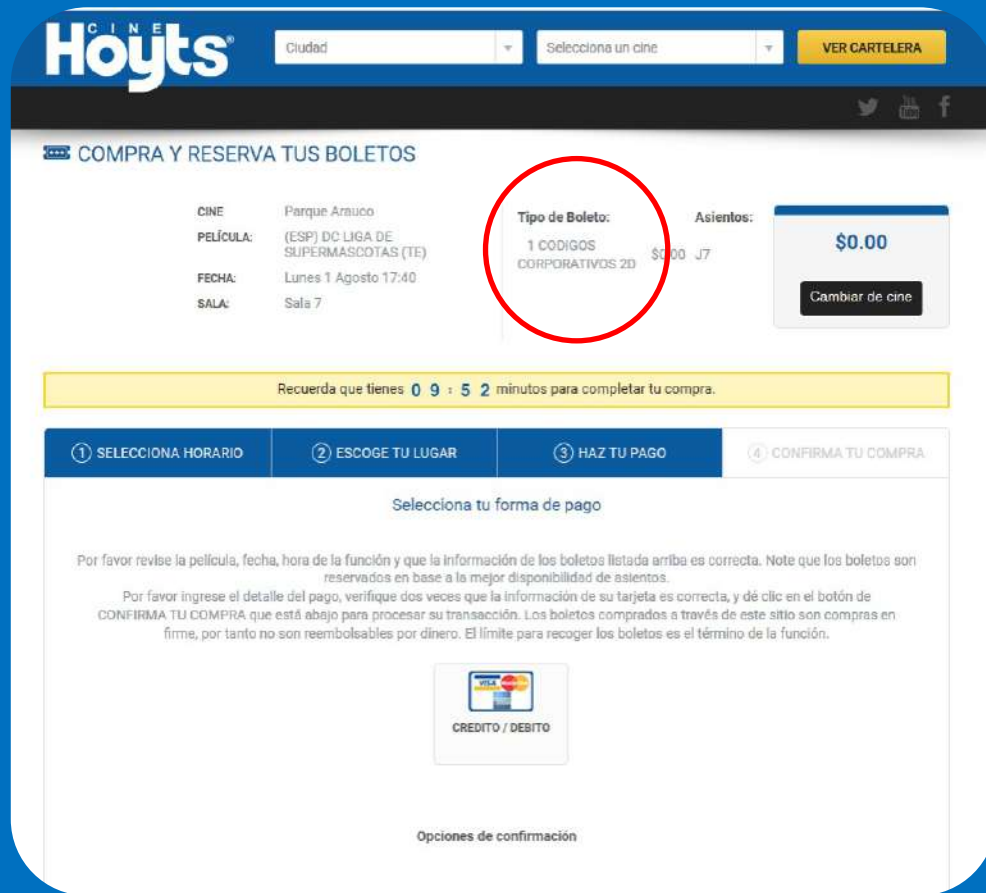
CINE Hoyts

Ciudad

Selecciona un cine

VER CARTELERA

COMPRA Y RESERVA TUS BOLETOS

| CINE | Parque Arauco |
|---|---|
| PELÍCULA: | (ESP) DC LIGA DE SUPERMASCOTAS (TE) |
| FECHA: | Lunes 1 Agosto 17:40 |
| SALA: | Sala 7 |

Tipo de Boleto:
1 CODIGOS CORPORATIVOS 2D $0.00

Asientos:
J7

$0.00

Cambiar de cine

Recuerda que tienes 0 9 : 5 2 minutos para completar tu compra.

1 SELECCIONA HORARIO
2 ESCOGE TU LUGAR
3 HAZ TU PAGO
4 CONFIRMA TU COMPRA

Selecciona tu forma de pago

Por favor revise la película, fecha, hora de la función y que la información de los boletos listada arriba es correcta. Note que los boletos son reservados en base a la mejor disponibilidad de asientos.
Por favor ingrese el detalle del pago, verifique dos veces que la información de su tarjeta es correcta, y dé clic en el botón de CONFIRMA TU COMPRA que está abajo para procesar su transacción. Los boletos comprados a través de este sitio son compras en firme, por tanto no son reembolsables por dinero. El límite para recoger los boletos es el término de la función.

VISA

CREDITO / DEBITO

Opciones de confirmación